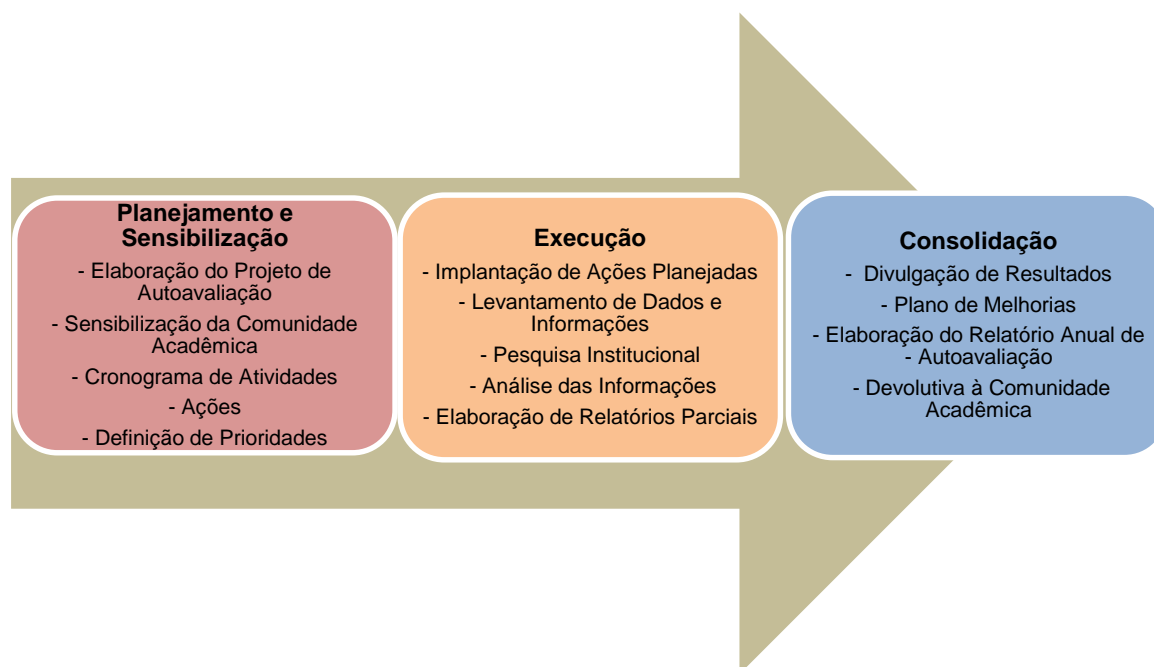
Planejamento e Sensibilização
- Elaboração do Projeto de Autoavaliação
- Sensibilização da Comunidade Acadêmica
- Cronograma de Atividades
- Ações
- Definição de Prioridades

Execução
- Implantação de Ações Planejadas
- Levantamento de Dados e Informações
- Pesquisa Institucional
- Análise das Informações
- Elaboração de Relatórios Parciais

Consolidação
- Divulgação de Resultados
- Plano de Melhorias
- Elaboração do Relatório Anual de - Autoavaliação
- Devolutiva à Comunidade Acadêmica